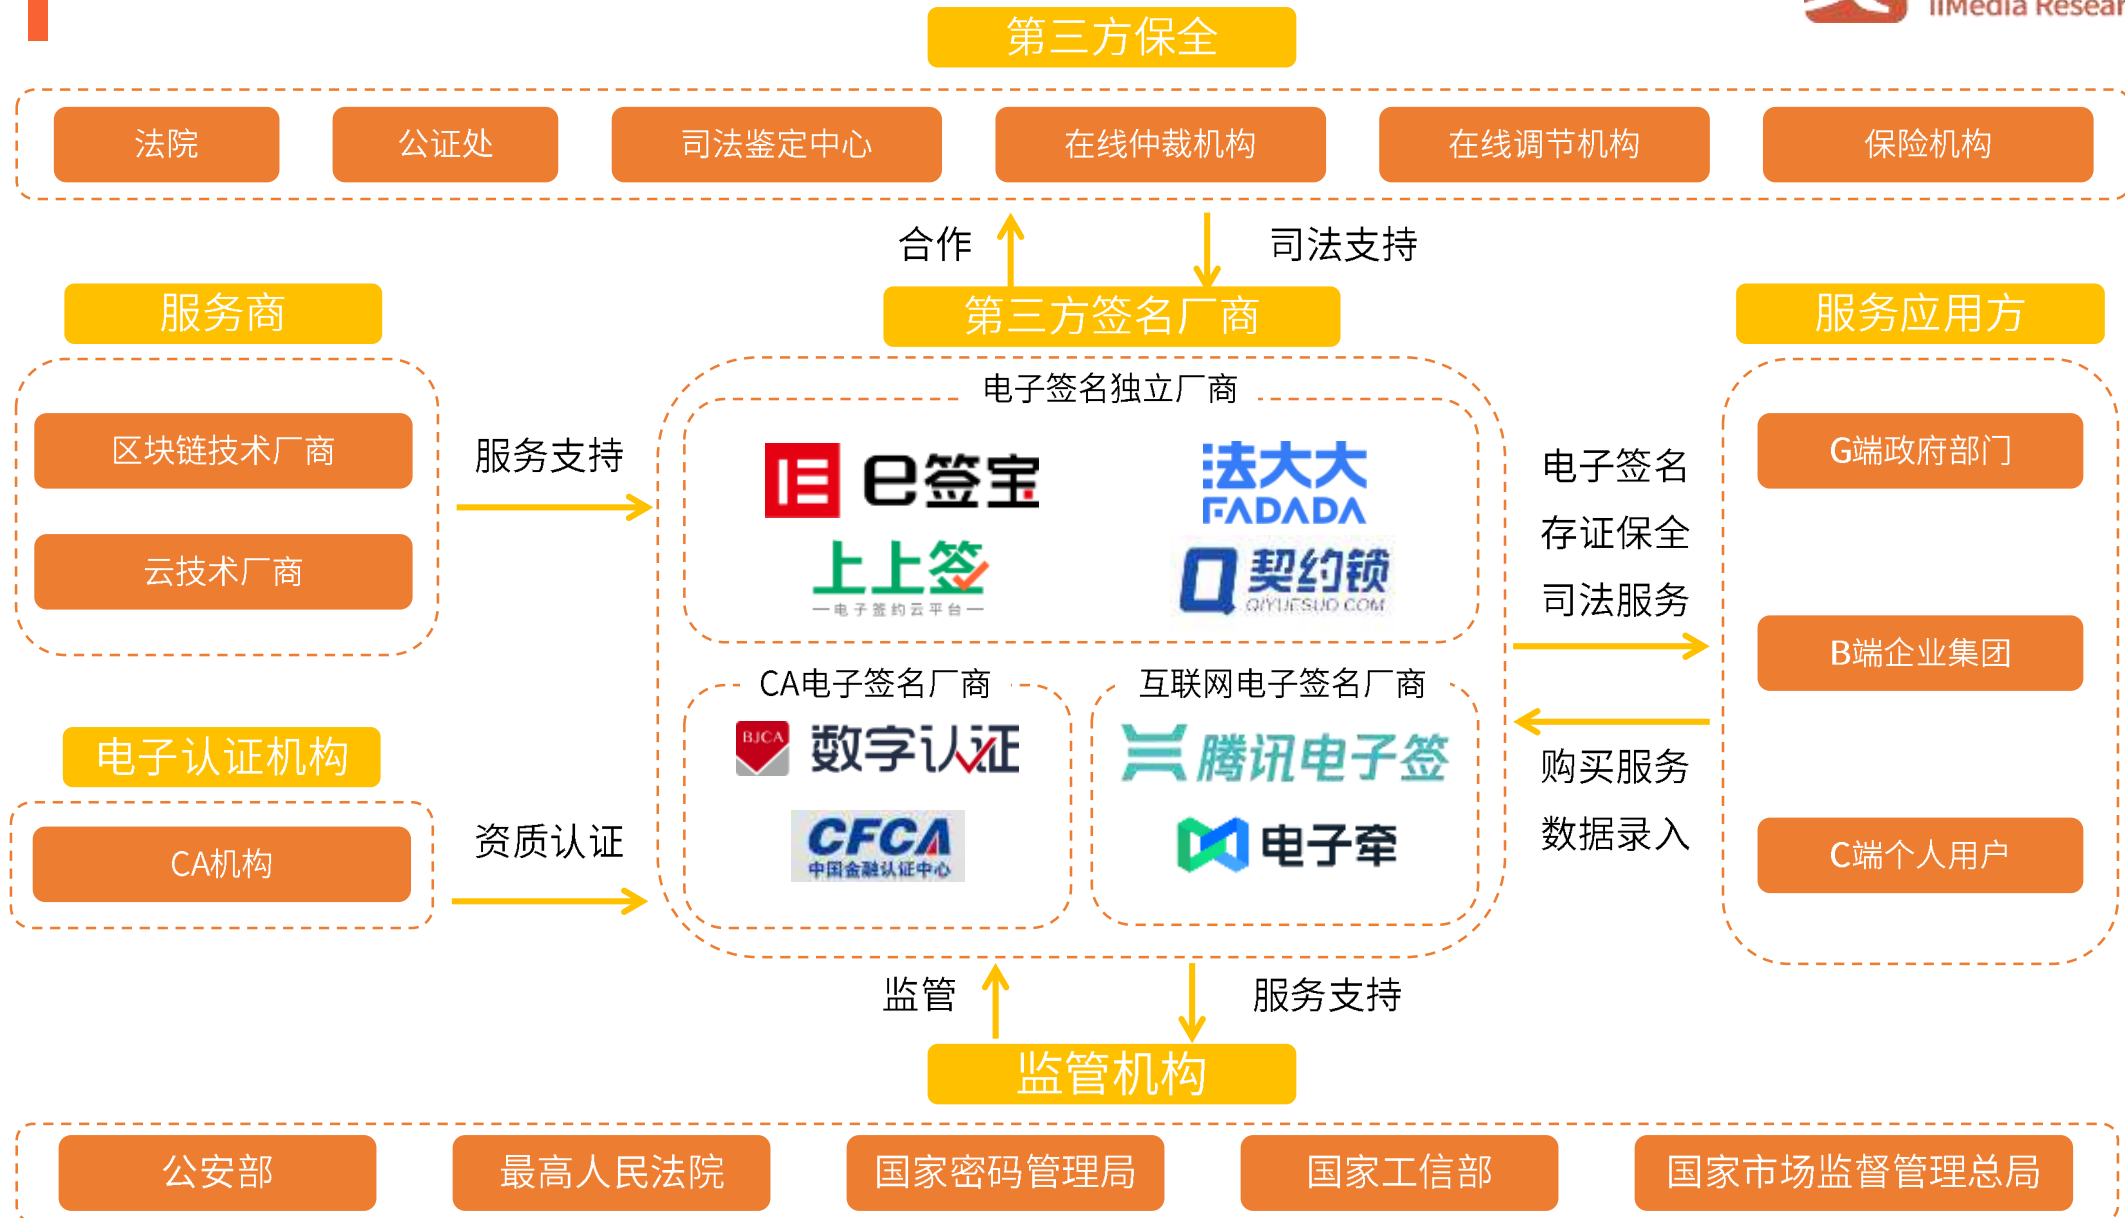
iiMedia Resear

第三方保全

法院
公证处
司法鉴定中心
在线仲裁机构
在线调节机构
保险机构

合作
司法支持

服务商
第三方签名厂商
服务应用方

区块链技术厂商
云技术厂商

服务支持

电子签名独立厂商

e签宝
法大大 FADADA
上上签 —电子签约云平台—
契约锁 QIYUESUO.COM

电子签名
存证保全
司法服务

G端政府部门
B端企业集团
C端个人用户

购买服务
数据录入

电子认证机构
CA机构

资质认证

CA电子签名厂商
BJCA 数字认证
CFCA 中国金融认证中心

互联网电子签名厂商
腾讯电子签
电子牵

监管
服务支持

监管机构

公安部
最高人民法院
国家密码管理局
国家工信部
国家市场监督管理总局